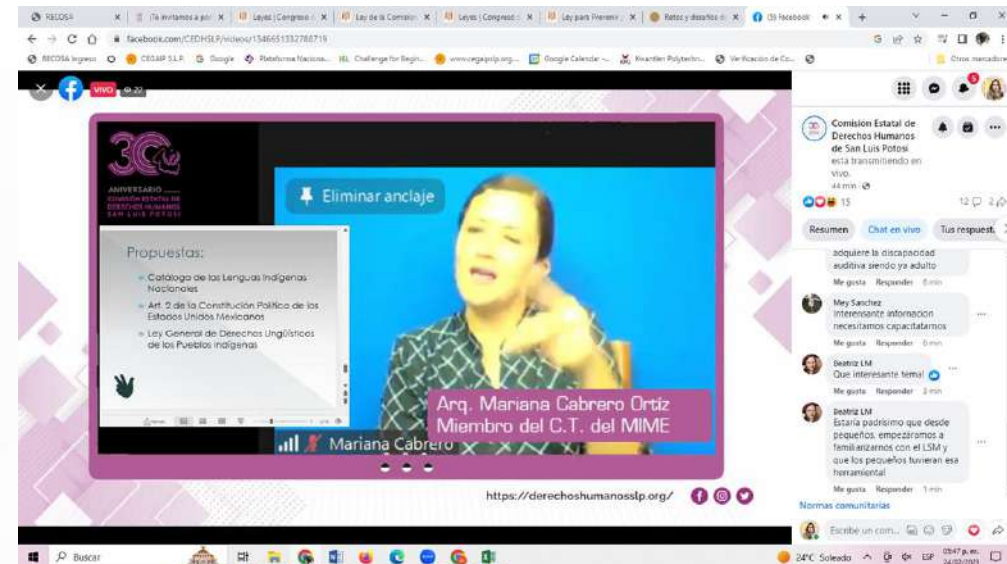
RECOSA | (Te invitamos a pa | Leyes | Congreso | Ley de la Comisión | Leyes | Congreso | Ley para Prevenir | Retos y desafíos | (5) Facebook

facebook.com/CEDHSLP/videos/1346651332788719

RECOSA Ingreso | CEGAIP S.L.P. | Google | Plataforma Naciona... | Challenge for Begin... | www.cegaipslp.org... | Google Calendar | Rensselaer Polytechn... | Verificación de Co... | Otros marcadores

VIVO 22

30 ANIVERSARIO COMISIÓN ESTATAL DE DERECHOS HUMANOS SAN LUIS POTOSÍ

Eliminar anclaje

Propuestas:

Catálogo de las Lenguas Indígenas Nacionales

Art. 2 de la Constitución Política de los Estados Unidos Mexicanos

Ley General de Derechos Lingüísticos de los Pueblos Indígenas

Arq. Mariana Cabrero Ortiz
Miembro del C.T. del MIME

Mariana Cabrero

https://derechoshumanosslp.org/

Comision Estatal de Derechos Humanos de San Luis Potosi está transmitiendo en vivo.
44 min

15

12 2

Resumen | Chat en vivo | Tus respuest

adquiere la discapacidad auditiva siendo ya adulto

Me gusta Responder 6 min

Mey Sanchez
Interesante información necesitamos capacitarnos

Me gusta Responder 6 min

Beatriz LM
Que interesante tema!

Me gusta Responder 2 min

Beatriz LM
Estaría padrísimo que desde pequeños, empezáramos a familiarizarnos con el LSM y que los pequeños tuvieran esa herramienta!

Me gusta Responder 1 min

Normas comunitarias

Escribe un com...

Buscar

24°C Soleado ESP 05:47 p. m. 24/03/2021